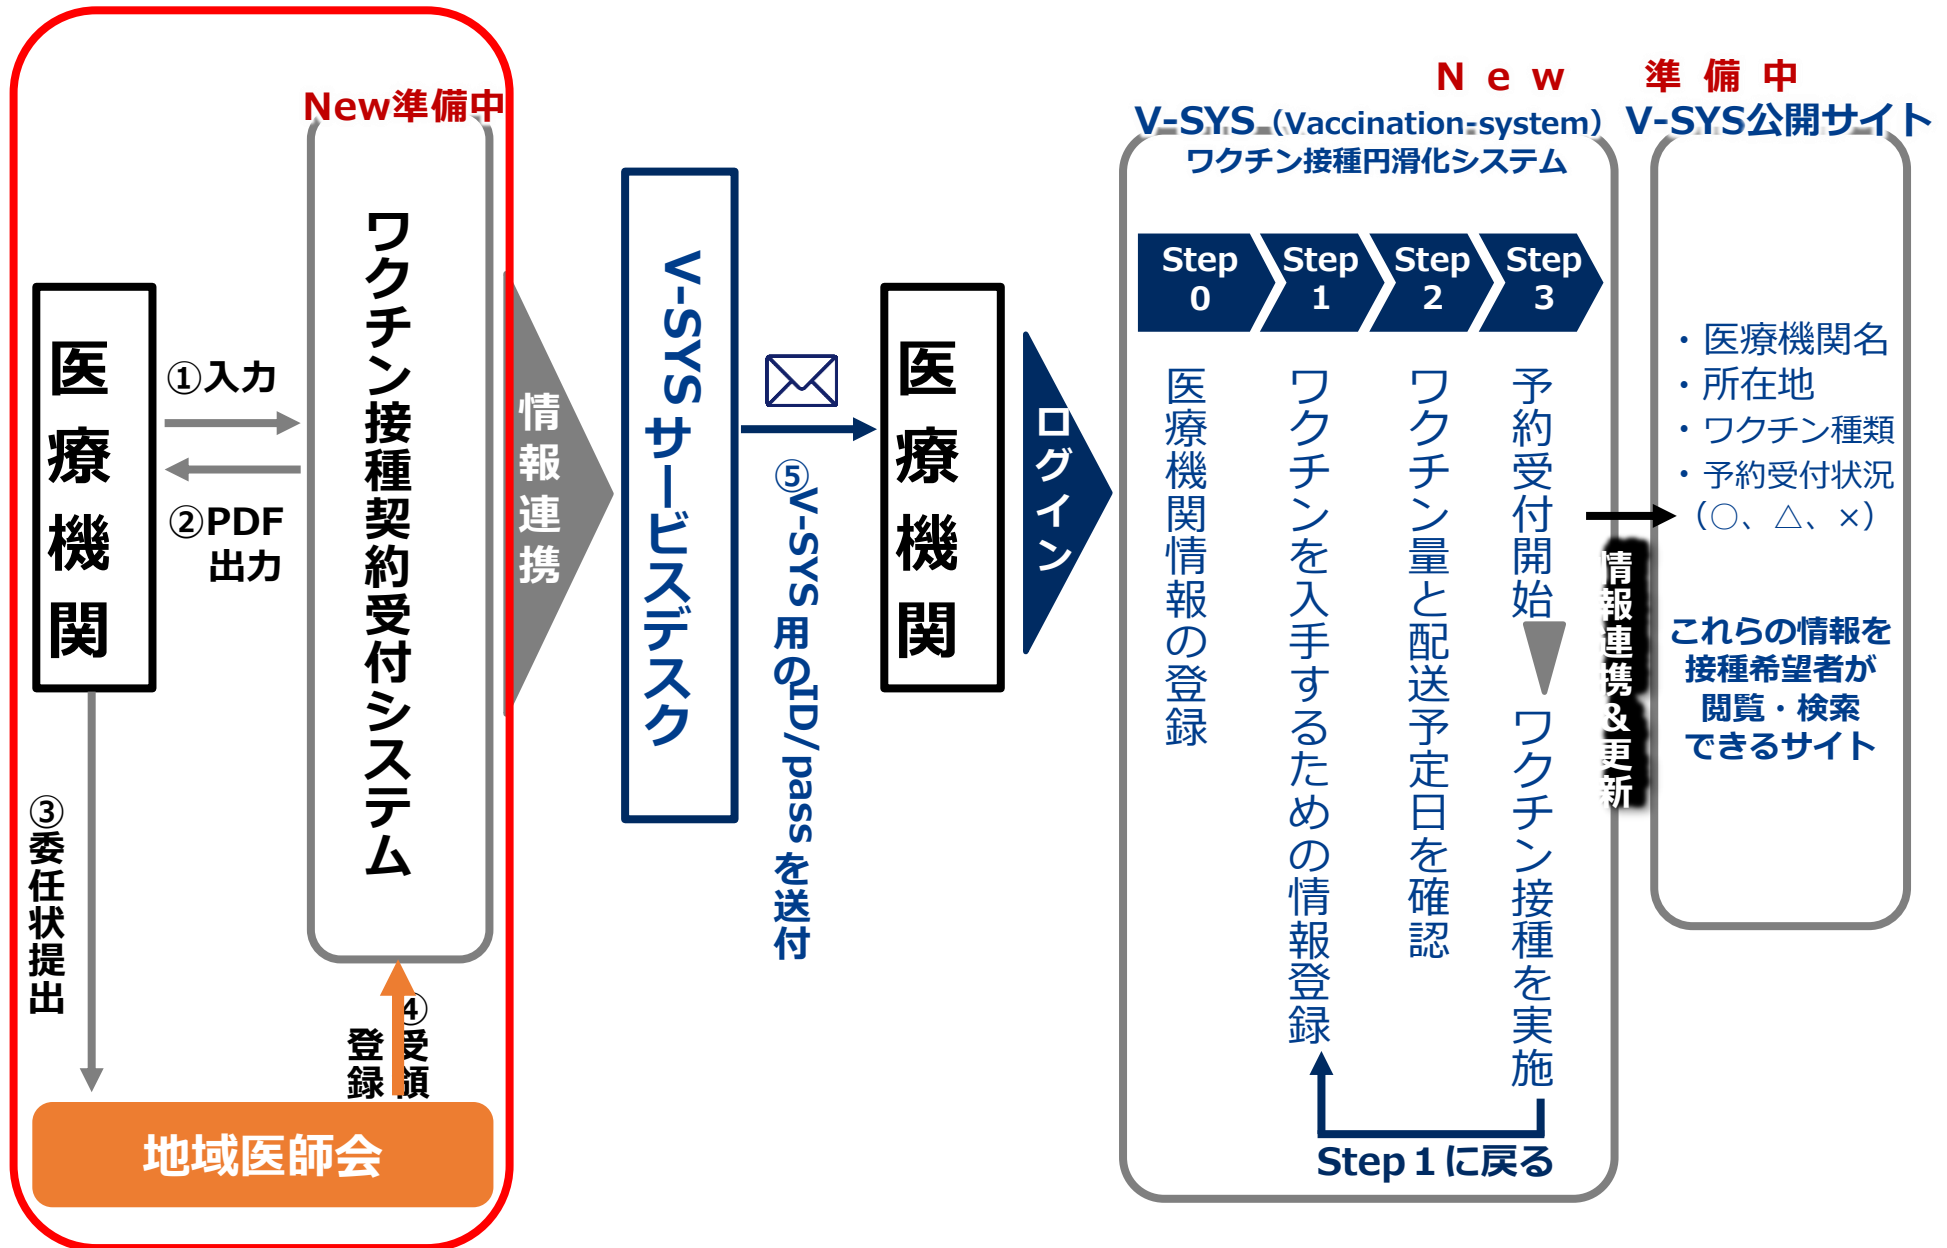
New準備中

医療機関

①入力

②PDF出力

ワクチン接種契約受付システム

③委任状提出

④受領登録

地域医師会

情報連携

V-SYSサービスデスク

⑤V-SYS用のID/passを送付

医療機関

ログイン

New

V-SYS (Vaccination-system)

ワクチン接種円滑化システム

| Step 0 | Step 1 | Step 2 | Step 3 |
|---|---|---|---|

医療機関情報の登録

ワクチンを入手するための情報登録

ワクチン量と配送予定日を確認

予約受付開始

ワクチン接種を実施

Step 1に戻る

情報連携&更新

準備中

V-SYS公開サイト

・医療機関名
・所在地
・ワクチン種類
・予約受付状況（○、△、×）

これらの情報を接種希望者が閲覧・検索できるサイト